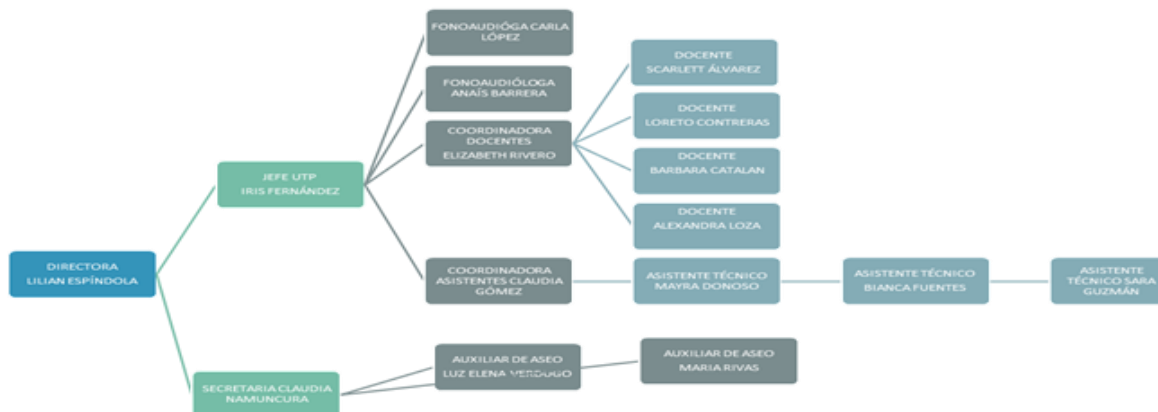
FONOAUDIÓGA CARLA LÓPEZ

FONOAUDIÓLOGA ANAÍS BARRERA

COORDINADORA DOCENTES ELIZABETH RIVERO

DOCENTE SCARLETT ÁLVAREZ

DOCENTE LORETO CONTRERAS

DOCENTE BARBARA CATALAN

DOCENTE ALEXANDRA LOZA

JEFE UTP IRIS FERNÁNDEZ

DIRECTORA LILIAN ESPÍNDOLA

COORDINADORA ASISTENTES CLAUDIA GÓMEZ

ASISTENTE TÉCNICO MAYRA DONOSO

ASISTENTE TÉCNICO BIANCA FUENTES

ASISTENTE TÉCNICO SARA GUZMÁN

AUXILIAR DE ASEO LUZ ELENA VERDUGO

AUXILIAR DE ASEO MARIA RIVAS

SECRETARIA CLAUDIA NAMUNCURA